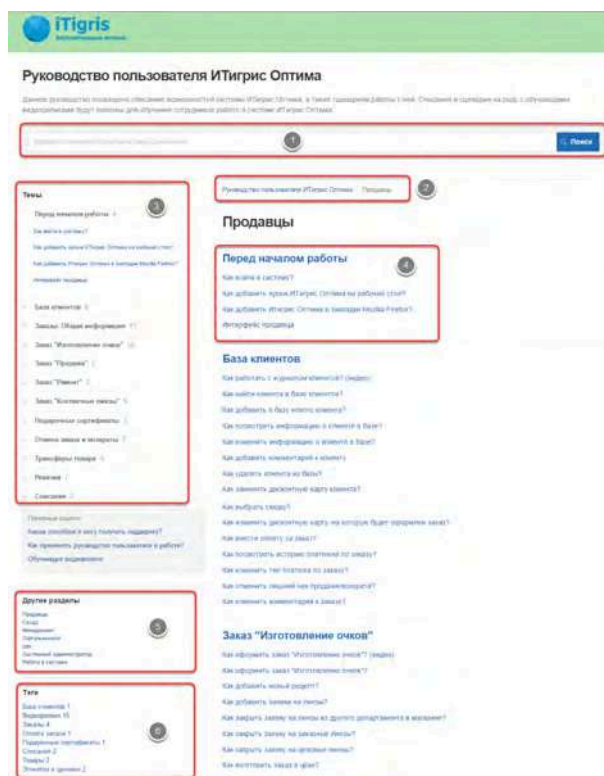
iTigris

Руководство пользователя ИТигрис Оптима

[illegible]

1

Поиск

Темы

3

Перед началом работы

Как войти в систему?

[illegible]

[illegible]

Интерфейс продавца

База клиентов

Заказ: Общая информация

Заказ "Изготовление очков"

Заказ "Продажа"

Заказ "Ремонт"

Заказ "Контактные линзы"

Подарочные сертификаты

Отмена заказа и возвраты

Трансферы товара

Ревизия

Списание

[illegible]

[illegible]

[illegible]

Другие разделы

5

Продавцы

Склад

Менеджмент

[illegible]

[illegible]

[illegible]

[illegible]

Теги

6

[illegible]

Руководство пользователя ИТигрис Оптима / Продавцы

2

Продавцы

Перед началом работы

4

Как войти в систему?

Как добавить ярлык ИТигрис Оптима на рабочий стол?

Как добавить ИТигрис Оптима в закладки Mozilla Firefox?

Интерфейс продавца

База клиентов

Как работать с журналом клиентов? (видео)

Как найти клиента в базе клиентов?

Как добавить в базу нового клиента?

Как посмотреть информацию о клиенте в базе?

Как изменить информацию о клиенте в базе?

Как добавить комментарий к клиенту?

Как удалить клиента из базы?

Как заменить дисконтную карту клиента?

Как выбрать скидку?

Как изменить дисконтную карту на которую будет оформлен заказ?

Как внести оплату за заказ?

Как посмотреть историю платежей по заказу?

Как изменить тип платежа по заказу?

Как отменить скидку или продажу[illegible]

Как изменить комментарий к заказу?

Заказ "Изготовление очков"

Как оформить заказ "Изготовление очков"? (видео)

Как оформить заказ "Изготовление очков"?

Как добавить новый рецепт?

Как добавить заявки на линзы?

Как закрыть заявку на линзы из другого департамента в магазине?

Как закрыть заявку на заказные линзы?

Как закрыть заявку на цеховые линзы?

Как отправить заказ в цех?